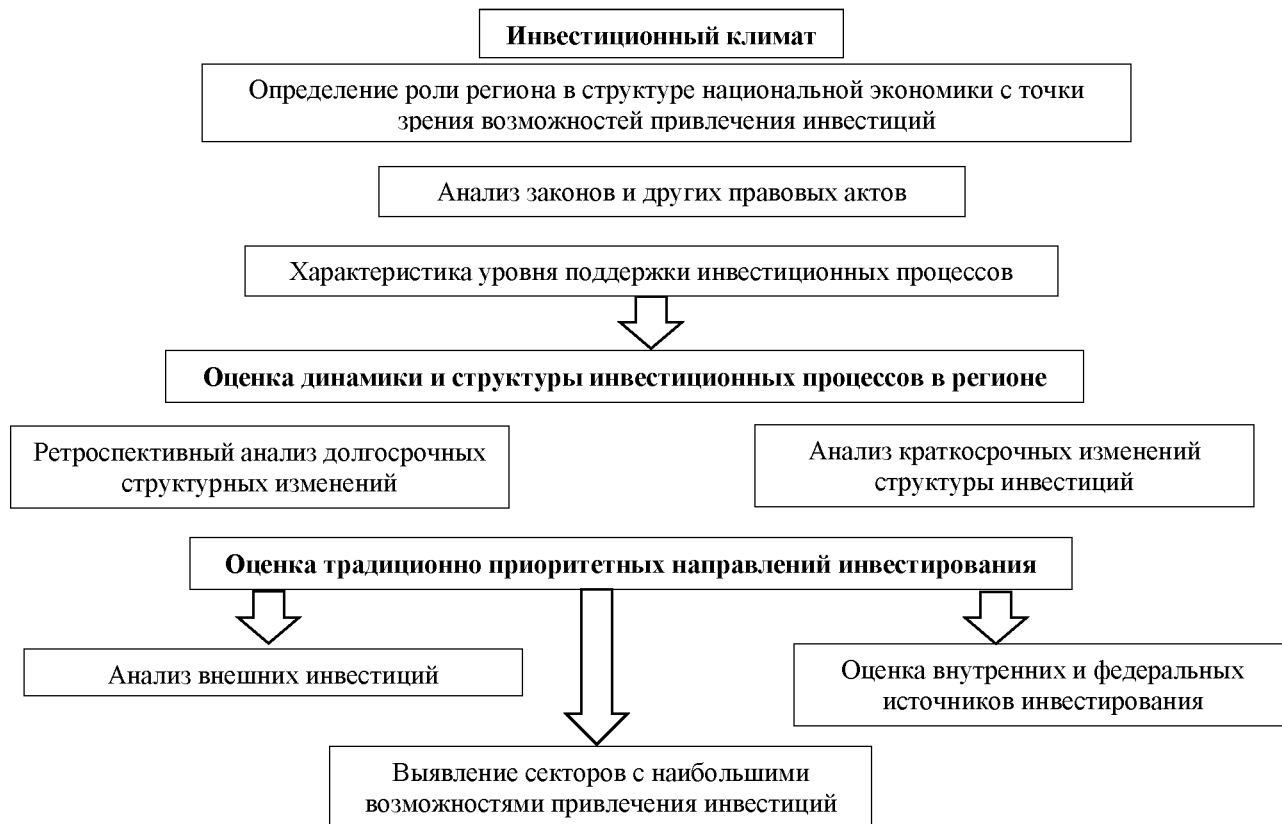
Инвестиционный климат

Определение роли региона в структуре национальной экономики с точки зрения возможностей привлечения инвестиций

Анализ законов и других правовых актов

Характеристика уровня поддержки инвестиционных процессов

Оценка динамики и структуры инвестиционных процессов в регионе

Ретроспективный анализ долгосрочных структурных изменений

Анализ краткосрочных изменений структуры инвестиций

Оценка традиционно приоритетных направлений инвестирования

Анализ внешних инвестиций

Оценка внутренних и федеральных источников инвестирования

Выявление секторов с наибольшими возможностями привлечения инвестиций